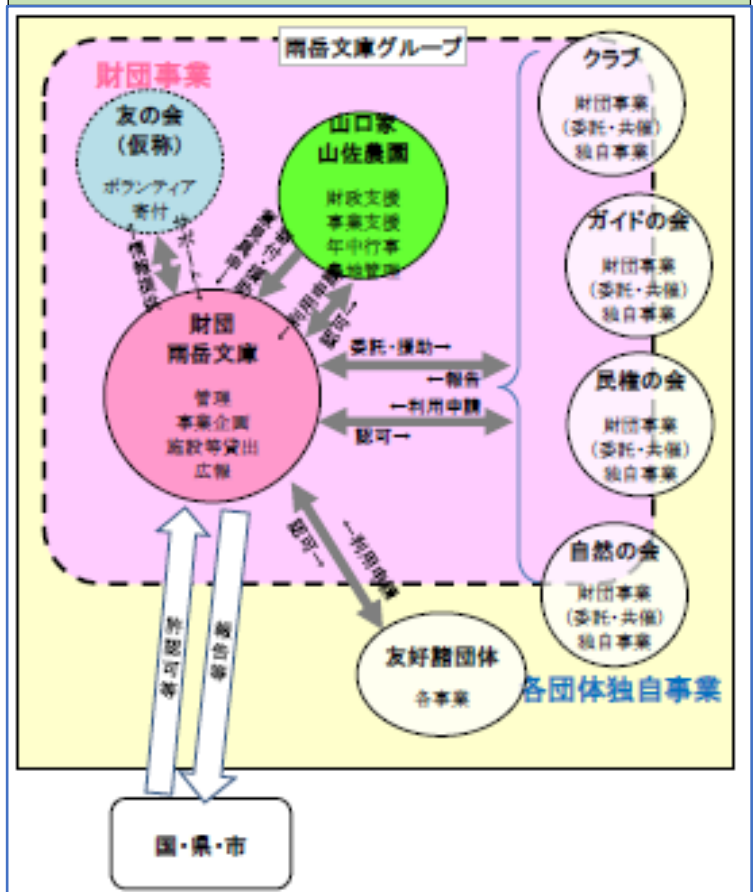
雨岳文庫グループ

財団事業

友の会
（仮称）
ボランティア
寄付

山口家
山佐農園
財政支援
事業支援
年中行事
農地管理

財団
雨岳文庫
管理
事業企画
施設等貸出
広報

←情報提供
サポート
←事業支援
利用申請→
←許可

委託・援助→
←報告
←利用申請
許可→

許可→
←利用申請

クラブ
財団事業
（委託・共催）
独自事業

ガイドの会
財団事業
（委託・共催）
独自事業

民権の会
財団事業
（委託・共催）
独自事業

自然の会
財団事業
（委託・共催）
独自事業

友好諸団体
各事業

各団体独自事業

許認可等
報告等

国・県・市